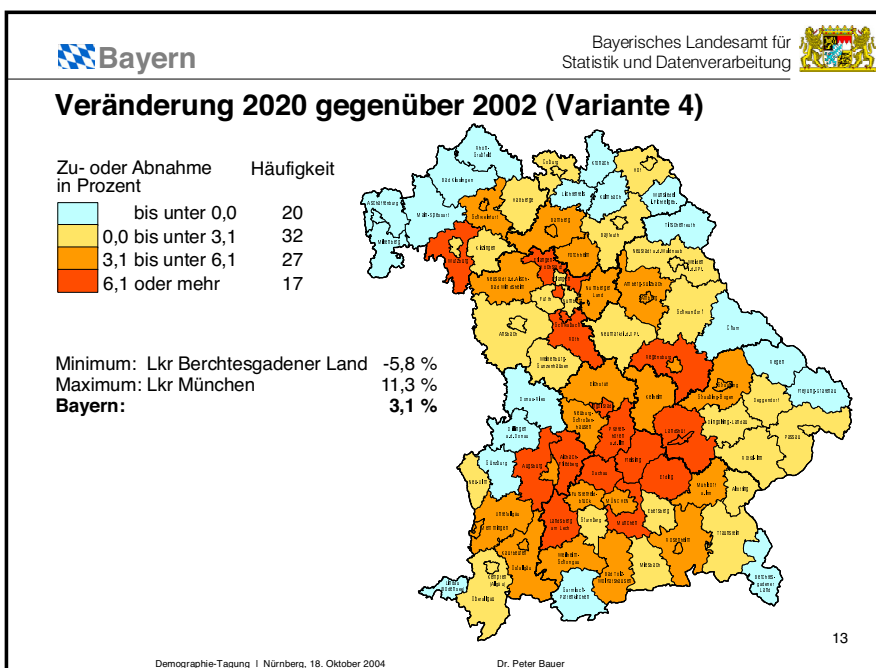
Bayern

Bayerisches Landesamt für Statistik und Datenverarbeitung

Veränderung 2020 gegenüber 2002 (Variante 4)

Zu- oder Abnahme in Prozent

Häufigkeit

| | |
|---|---|
| bis unter 0,0 | 20 |
| 0,0 bis unter 3,1 | 32 |
| 3,1 bis unter 6,1 | 27 |
| 6,1 oder mehr | 17 |

Minimum: Lkr Berchtesgadener Land -5,8 %
Maximum: Lkr München 11,3 %
Bayern: 3,1 %

13

Demographie-Tagung | Nürnberg, 18. Oktober 2004

Dr. Peter Bauer